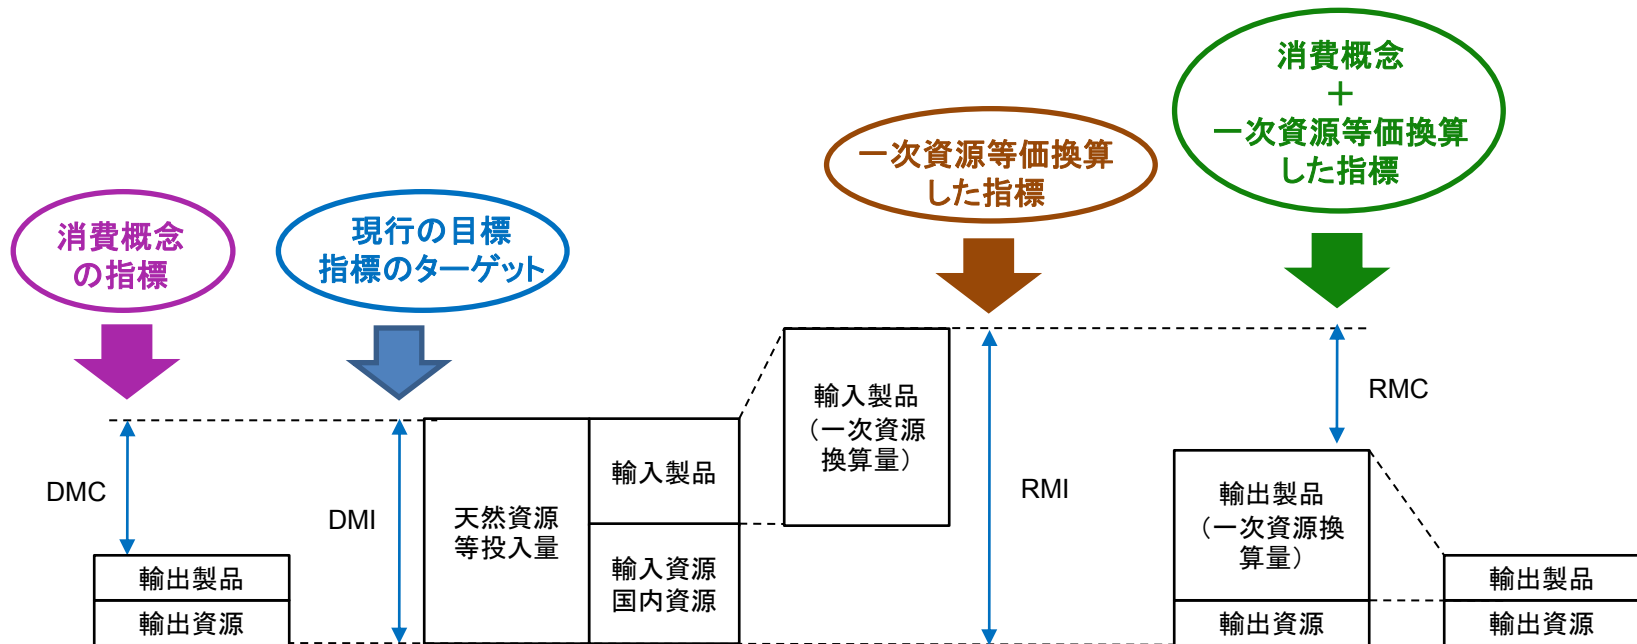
消費概念の指標

現行の目標指標のターゲット

一次資源等価換算した指標

消費概念
＋
一次資源等価換算した指標

DMC

DMI

天然資源等投入量

輸入製品

輸入資源
国内資源

輸入製品
（一次資源換算量）

RMI

RMC

輸出製品
（一次資源換算量）

輸出資源

輸出製品

輸出資源

輸出製品

輸出資源